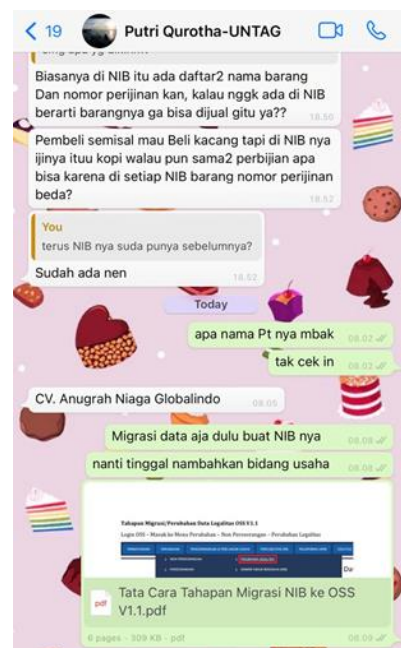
< 19 Putri Qurotha-UNTAG

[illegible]

Biasanya di NIB itu ada daftar2 nama barang Dan nomor perijinan kan, kalau nggk ada di NIB berarti barangnya ga bisa dijual gitu ya??
18.50

Pembeli semisal mau Beli kacang tapi di NIB nya ijinya ituu kopi walau pun sama2 perbijian apa bisa karena di setiap NIB barang nomor perijinan beda?
18.52

You
terus NIB nya suda punya sebelumnya?
Sudah ada nen
18.52

Today

apa nama Pt nya mbak 08.02

tak cek in 08.03

CV. Anugrah Niaga Globalindo 08.05

Migrasi data aja dulu buat NIB nya 08.08

nanti tinggal nambahkan bidang usaha 08.08

Tahapan Migrasi/Perubahan Data Legalitas OSS V1.1
Login OSS – Masuk ke Menu Perubahan – Non Perseorangan – Perubahan Legalitas

Tata Cara Tahapan Migrasi NIB ke OSS V1.1.pdf
pdf
6 pages · 309 KB · pdf 08.09